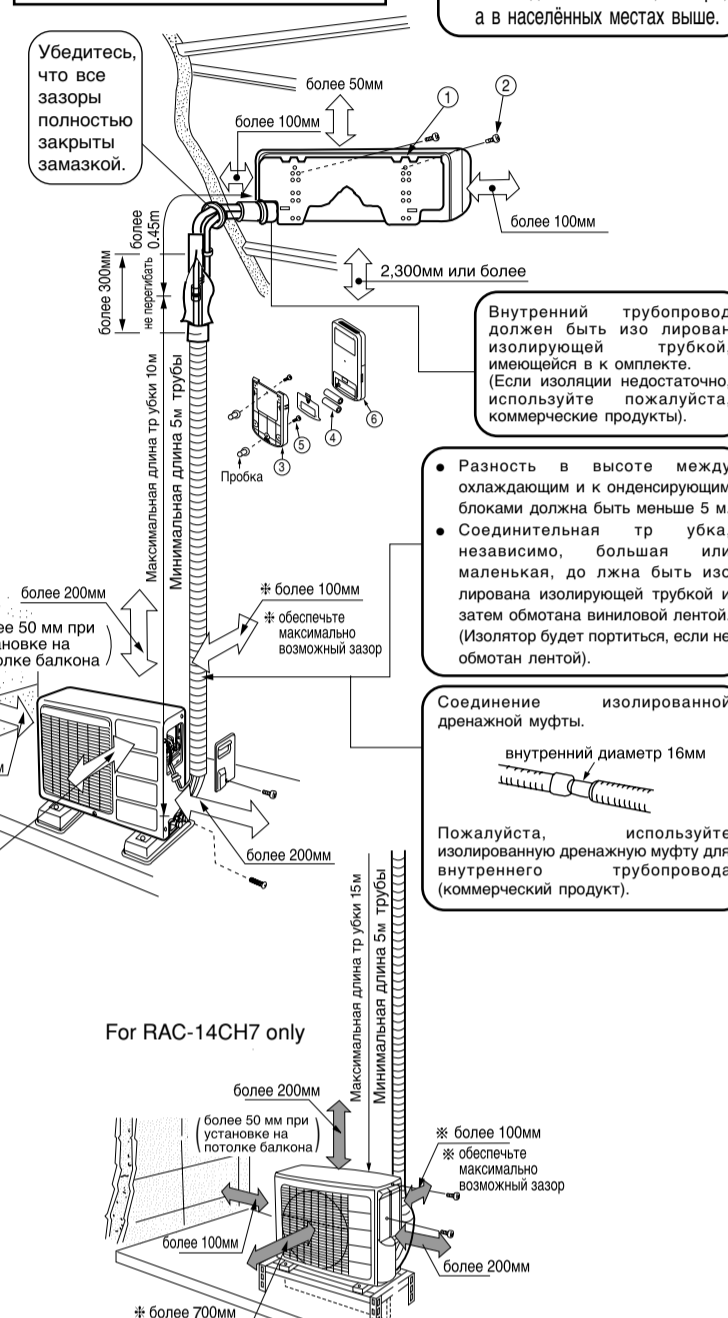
а в населённых местах выше.

Убедитесь, что все зазоры полностью закрыты замазкой.

более 50мм

более 100мм

1

2

более 100мм

более 0.45m

более 300мм

не перегибать

2,300мм или более

Внутренний трубопровод должен быть изо лирован изолирующей трубкой, имеющейся в к омплекте. (Если изоляции недостаточно, используйте пожалуйста, коммерческие продукты).

Максимальная длина тр убки 10м

Минимальная длина 5м трубы

5

4

6

3

Пробка

• Разность в высоте между охлаждающим и к онденсирующим блоками должна быть меньше 5 м.
• Соединительная тр убка, независимо, большая или маленькая, до лжна быть изо лирована изолирующей трубкой и затем обмотана виниловой лентой. (Изолятор будет портиться, если не обмотан лентой).

более 200мм

ее 50 мм при ановке на олке балкона

❈ более 100мм

❈ обеспечьте максимально возможный зазор

Соединение изолированной дренажной муфты.

внутренний диаметр 16мм

Пожалуйста, используйте изолированную дренажную муфту для внутреннего трубопровода (коммерческий продукт).

мм

более 200мм

Максимальная длина тр убки 15м

Минимальная длина 5м трубы

For RAC-14CH7 only

более 200мм

более 50 мм при установке на потолке балкона

※ более 100мм

※ обеспечьте максимально возможный зазор

более 100мм

более 200мм

❈ более 700мм